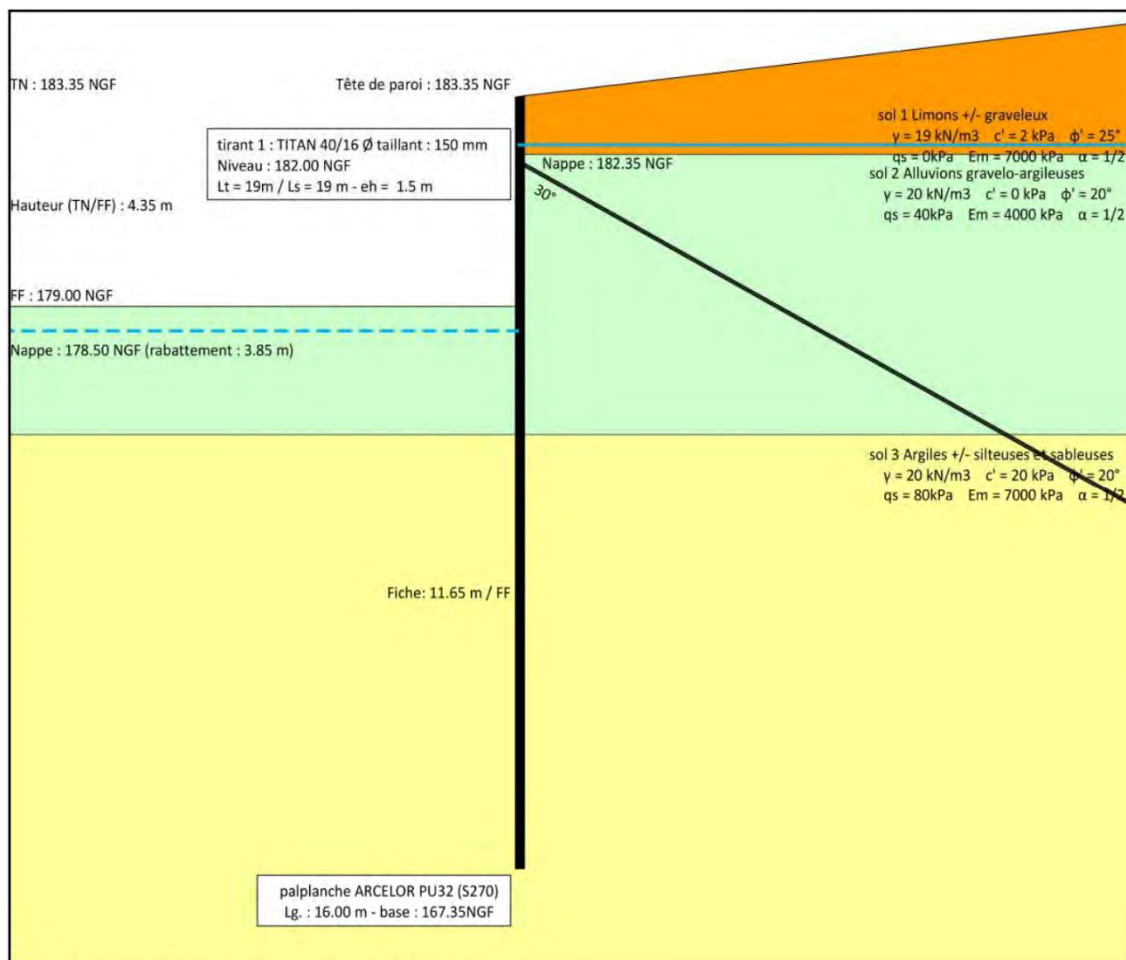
TN : 183.35 NGF

Tête de paroi : 183.35 NGF

tirant 1 : TITAN 40/16 Ø taillant : 150 mm
Niveau : 182.00 NGF
Lt = 19m / Ls = 19 m - eh = 1.5 m

Hauteur (TN/FF) : 4.35 m

FF : 179.00 NGF

Nappe : 178.50 NGF (rabattement : 3.85 m)

Nappe : 182.35 NGF

30°

sol 1 Limons +/- graveleux
γ = 19 kN/m3 c' = 2 kPa ϕ' = 25°
qs = 0kPa Em = 7000 kPa α = 1/2

sol 2 Alluvions gravelo-argileuses
γ = 20 kN/m3 c' = 0 kPa ϕ' = 20°
qs = 40kPa Em = 4000 kPa α = 1/2

sol 3 Argiles +/- silteuses et sableuses
γ = 20 kN/m3 c' = 20 kPa ϕ' = 20°
qs = 80kPa Em = 7000 kPa α = 1/2

Fiche: 11.65 m / FF

palplanche ARCELOR PU32 (S270)
Lg. : 16.00 m - base : 167.35NGF